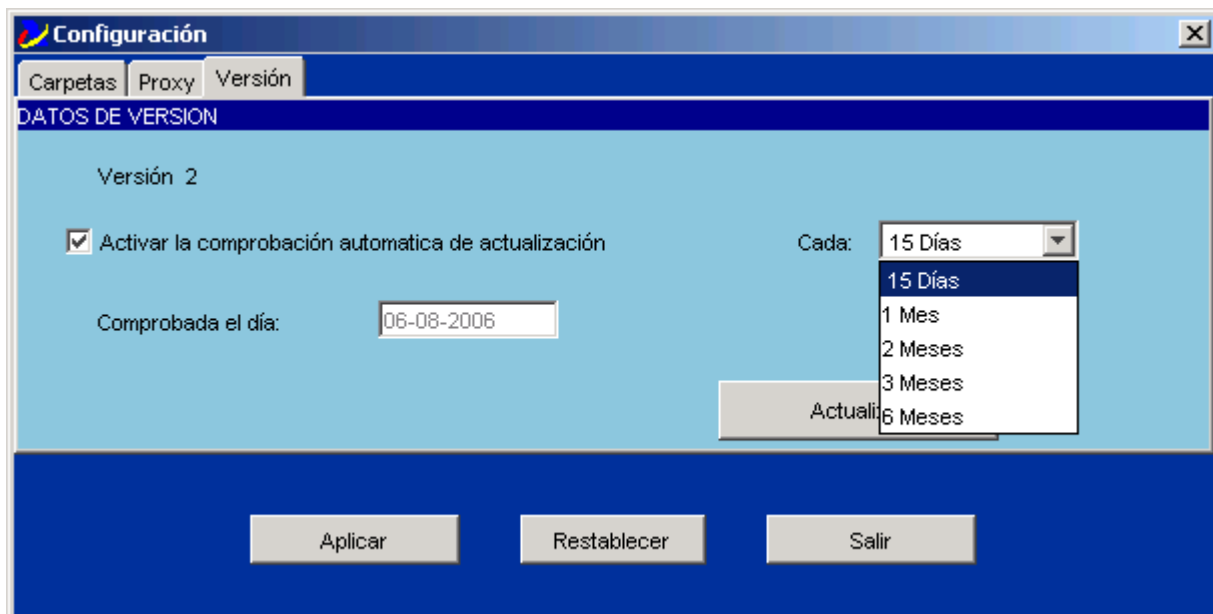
Configuración

Carpetas Proxy Versión

DATOS DE VERSION

Versión 2

Activar la comprobación automatica de actualización

Cada: 15 Días

15 Días
1 Mes
2 Meses
3 Meses
6 Meses

Comprobada el día: 06-08-2006

Actuali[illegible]

Aplicar Restablecer Salir